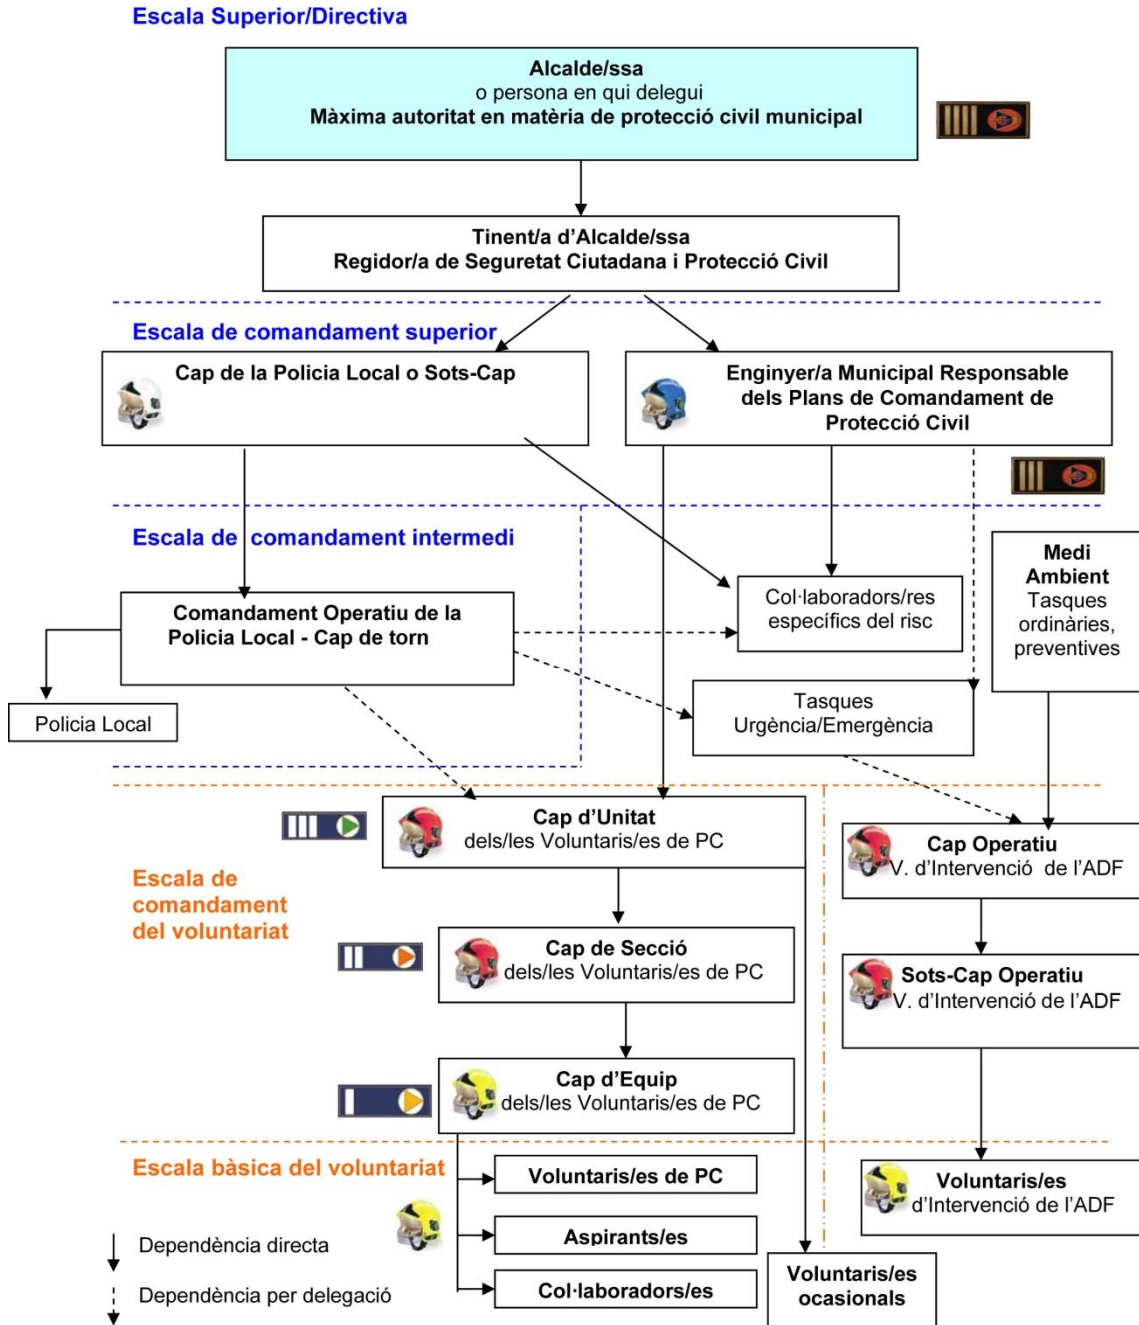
Escala Superior/Directiva

Alcalde/ssa
o persona en qui delegui
Màxima autoritat en matèria de protecció civil municipal

Tinent/a d'Alcalde/ssa
Regidor/a de Seguretat Ciutadana i Protecció Civil

Escala de comandament superior

Cap de la Policia Local o Sots-Cap

Enginyer/a Municipal Responsable dels Plans de Comandament de Protecció Civil

Escala de comandament intermedi

Comandament Operatiu de la Policia Local - Cap de torn

Policia Local

Col·laboradors/res específics del risc

Medi Ambient
Tasques ordinàries, preventives

Tasques
Urgència/Emergència

Cap d'Unitat
dels/les Voluntaris/es de PC

Escala de comandament del voluntariat

Cap Operatiu
V. d'Intervenció de l'ADF

Cap de Secció
dels/les Voluntaris/es de PC

Sots-Cap Operatiu
V. d'Intervenció de l'ADF

Cap d'Equip
dels/les Voluntaris/es de PC

Escala bàsica del voluntariat

Voluntaris/es de PC

Aspirants/es

Col·laboradors/es

Voluntaris/es d'Intervenció de l'ADF

Voluntaris/es ocasionals

Dependència directa

Dependència per delegació